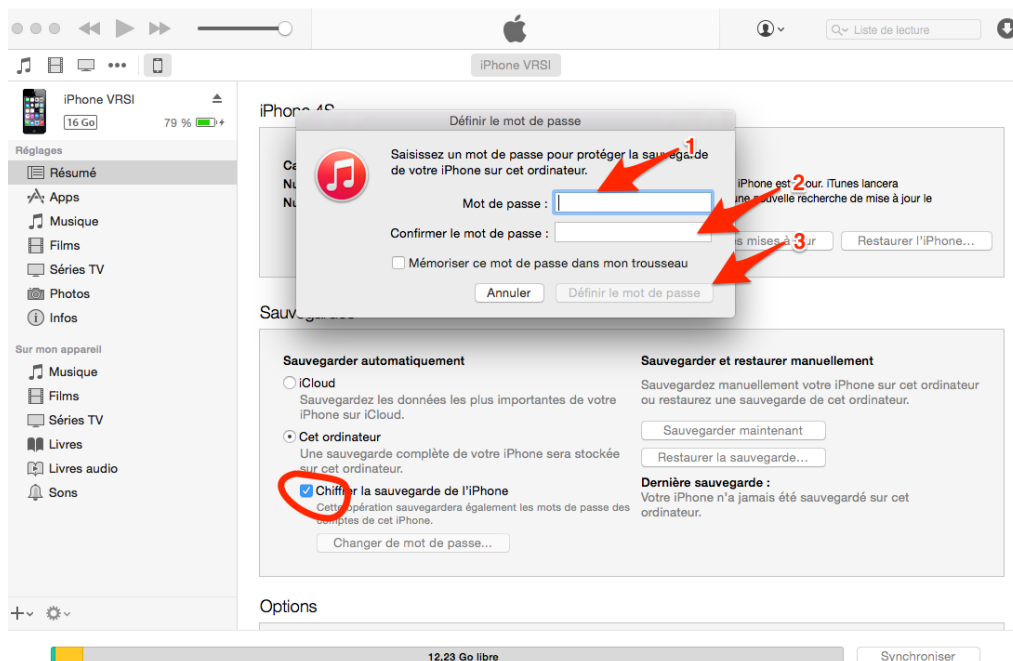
Liste de lecture

iPhone VRSI

iPhone VRSI
16 Go
79 %

Réglages
Résumé
Apps
Musique
Films
Séries TV
Photos
Infos

Sur mon appareil
Musique
Films
Séries TV
Livres
Livres audio
Sons

iPhone 4S

Ca
Nu
Nu

iPhone est à jour. iTunes lancera une nouvelle recherche de mise à jour le

Rechercher les mises à jour
Restaurer l'iPhone...

Définir le mot de passe

Saisissez un mot de passe pour protéger la sauvegarde de votre iPhone sur cet ordinateur.

Mot de passe :
Confirmer le mot de passe :
Mémoriser ce mot de passe dans mon trousseau

Annuler
Définir le mot de passe

1
2
3

Sauvegardes

Sauvegarder automatiquement
iCloud
Sauvegardez les données les plus importantes de votre iPhone sur iCloud.
Cet ordinateur
Une sauvegarde complète de votre iPhone sera stockée sur cet ordinateur.
Chiffrer la sauvegarde de l'iPhone
Cette opération sauvegardera également les mots de passe des comptes de cet iPhone.
Changer de mot de passe...

Sauvegarder et restaurer manuellement
Sauvegardez manuellement votre iPhone sur cet ordinateur ou restaurez une sauvegarde de cet ordinateur.
Sauvegarder maintenant
Restaurer la sauvegarde...
Dernière sauvegarde :
Votre iPhone n'a jamais été sauvegardé sur cet ordinateur.

Options

12.23 Go libre
Synchroniser